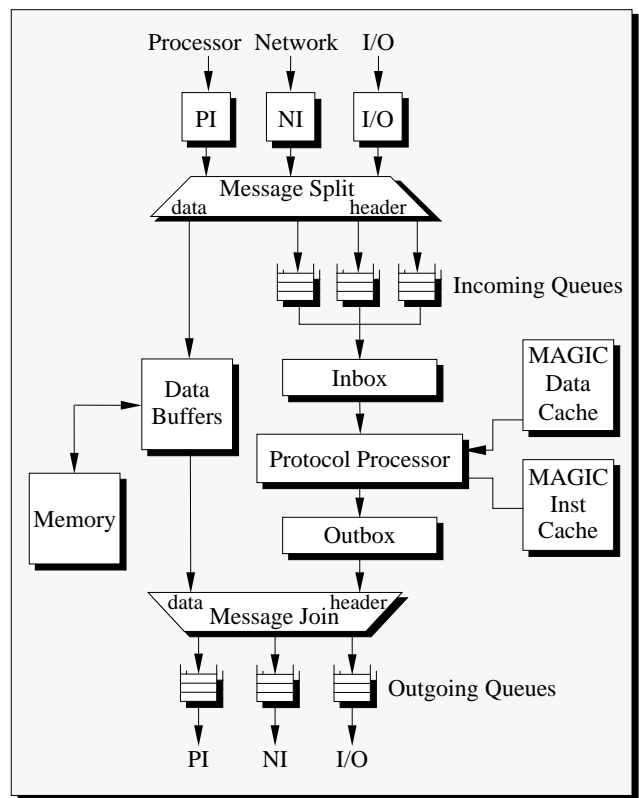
Processor Network I/O

PI NI I/O

Message Split

data header

Incoming Queues

MAGIC Data Cache

Inbox

Data Buffers

Protocol Processor

MAGIC Inst Cache

Memory

Outbox

data Message Join header

Outgoing Queues

PI NI I/O